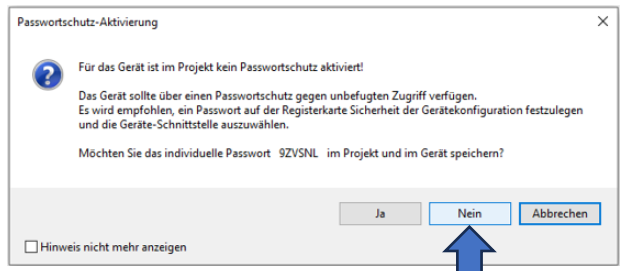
Passwortschutz-Aktivierung

×

Für das Gerät ist im Projekt kein Passwortschutz aktiviert!

Das Gerät sollte über einen Passwortschutz gegen unbefugten Zugriff verfügen. Es wird empfohlen, ein Passwort auf der Registerkarte Sicherheit der Gerätekonfiguration festzulegen und die Geräte-Schnittstelle auszuwählen.

Möchten Sie das individuelle Passwort 9ZVSNL im Projekt und im Gerät speichern?

Ja

Nein

Abbrechen

Hinweis nicht mehr anzeigen